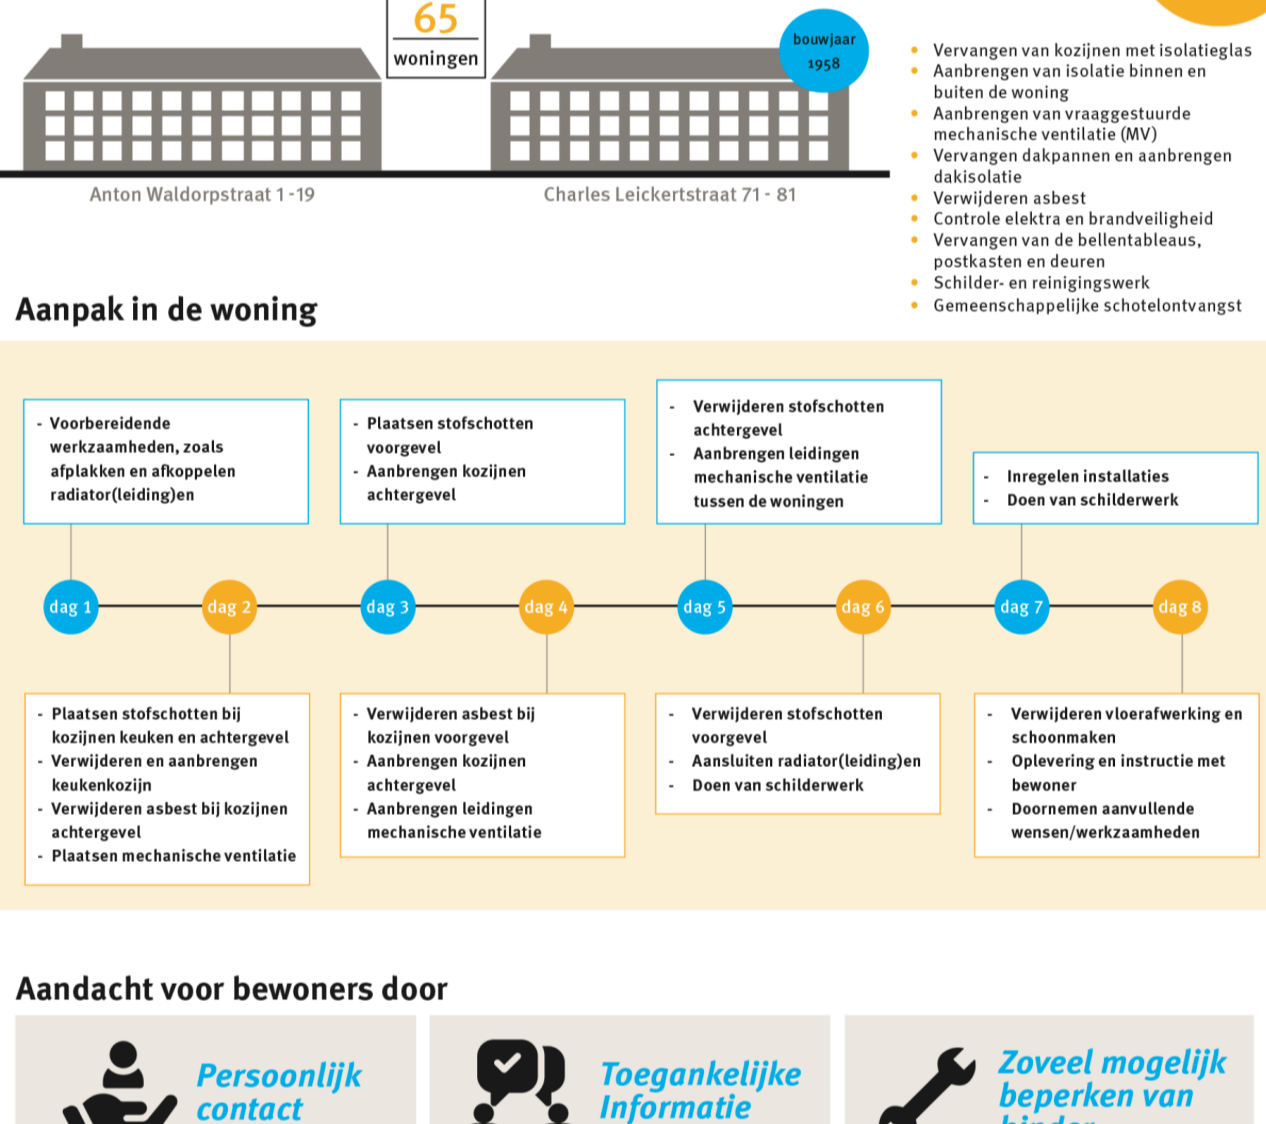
65
woningen

bouwjaar
1958

Anton Waldorpstraat 1 -19

Charles Leickertstraat 71 - 81

- Vervangen van kozijnen met isolatieglas
- Aanbrengen van isolatie binnen en buiten de woning
- Aanbrengen van vraaggestuurde mechanische ventilatie (MV)
- Vervangen dakpannen en aanbrengen dakisolatie
- Verwijderen asbest
- Controle elektra en brandveiligheid
- Vervangen van de bellentableaus, postkasten en deuren
- Schilder- en reinigingswerk
- Gemeenschappelijke schotelontvangst

Aanpak in de woning

- Voorbereidende werkzaamheden, zoals afplakken en afkoppelen radiator(leiding)en

- Plaatsen stofschotten voorgevel
- Aanbrengen kozijnen achtergevel

- Verwijderen stofschotten achtergevel
- Aanbrengen leidingen mechanische ventilatie tussen de woningen

- Inregelen installaties
- Doen van schilderwerk

dag 1 dag 2 dag 3 dag 4 dag 5 dag 6 dag 7 dag 8

- Plaatsen stofschotten bij kozijnen keuken en achtergevel
- Verwijderen en aanbrengen keukenkozijn
- Verwijderen asbest bij kozijnen achtergevel
- Plaatsen mechanische ventilatie

- Verwijderen asbest bij kozijnen voorgevel
- Aanbrengen kozijnen achtergevel
- Aanbrengen leidingen mechanische ventilatie

- Verwijderen stofschotten voorgevel
- Aansluiten radiator(leiding)en
- Doen van schilderwerk

- Verwijderen vloerafwerking en schoonmaken
- Oplevering en instructie met bewoner
- Doornemen aanvullende wensen/werkzaamheden

Aandacht voor bewoners door

Persoonlijk contact

Toegankelijke Informatie

Zoveel mogelijk beperken van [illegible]